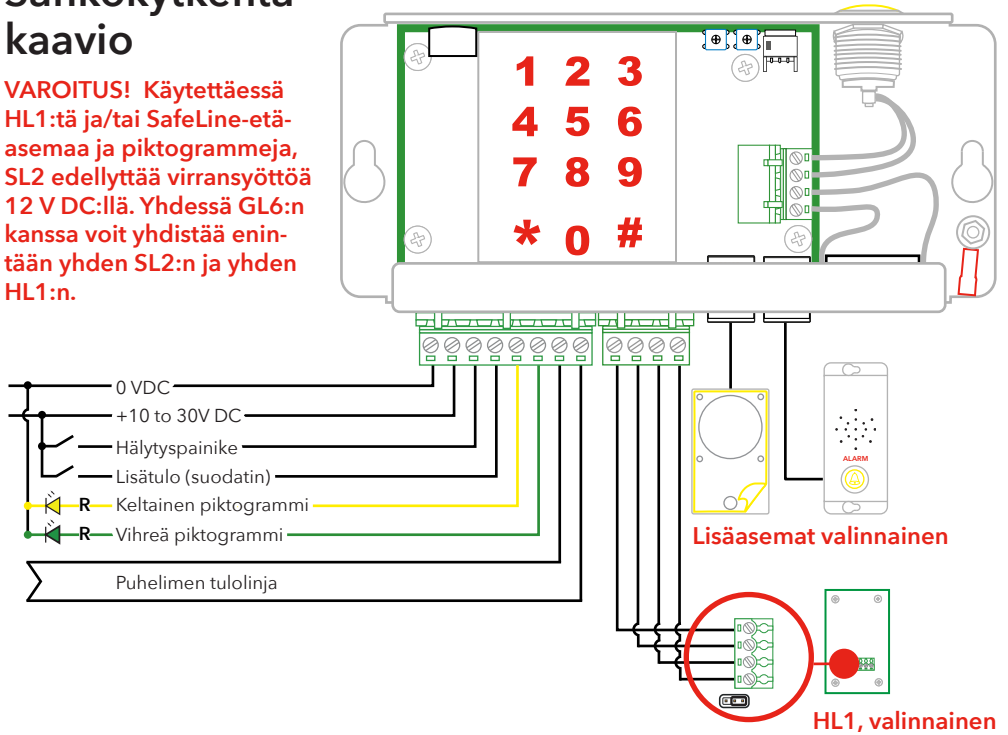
Sähkökytkentä kaavio

VAROITUS! Käytettäessä HL1:tä ja/tai SafeLine-etäasemaa ja piktogrammeja, SL2 edellyttää virransyöttöä 12 V DC:llä. Yhdessä GL6:n kanssa voit yhdistää enintään yhden SL2:n ja yhden HL1:n.

1 2 3
4 5 6
7 8 9
* 0 #

0 VDC
+10 to 30V DC
Hälytyspainike
Lisätulo (suodatin)
R Keltainen piktogrammi
R Vihreä piktogrammi
Puhelimen tulolinja

ALARM

Lisäasemat valinnainen

HL1, valinnainen